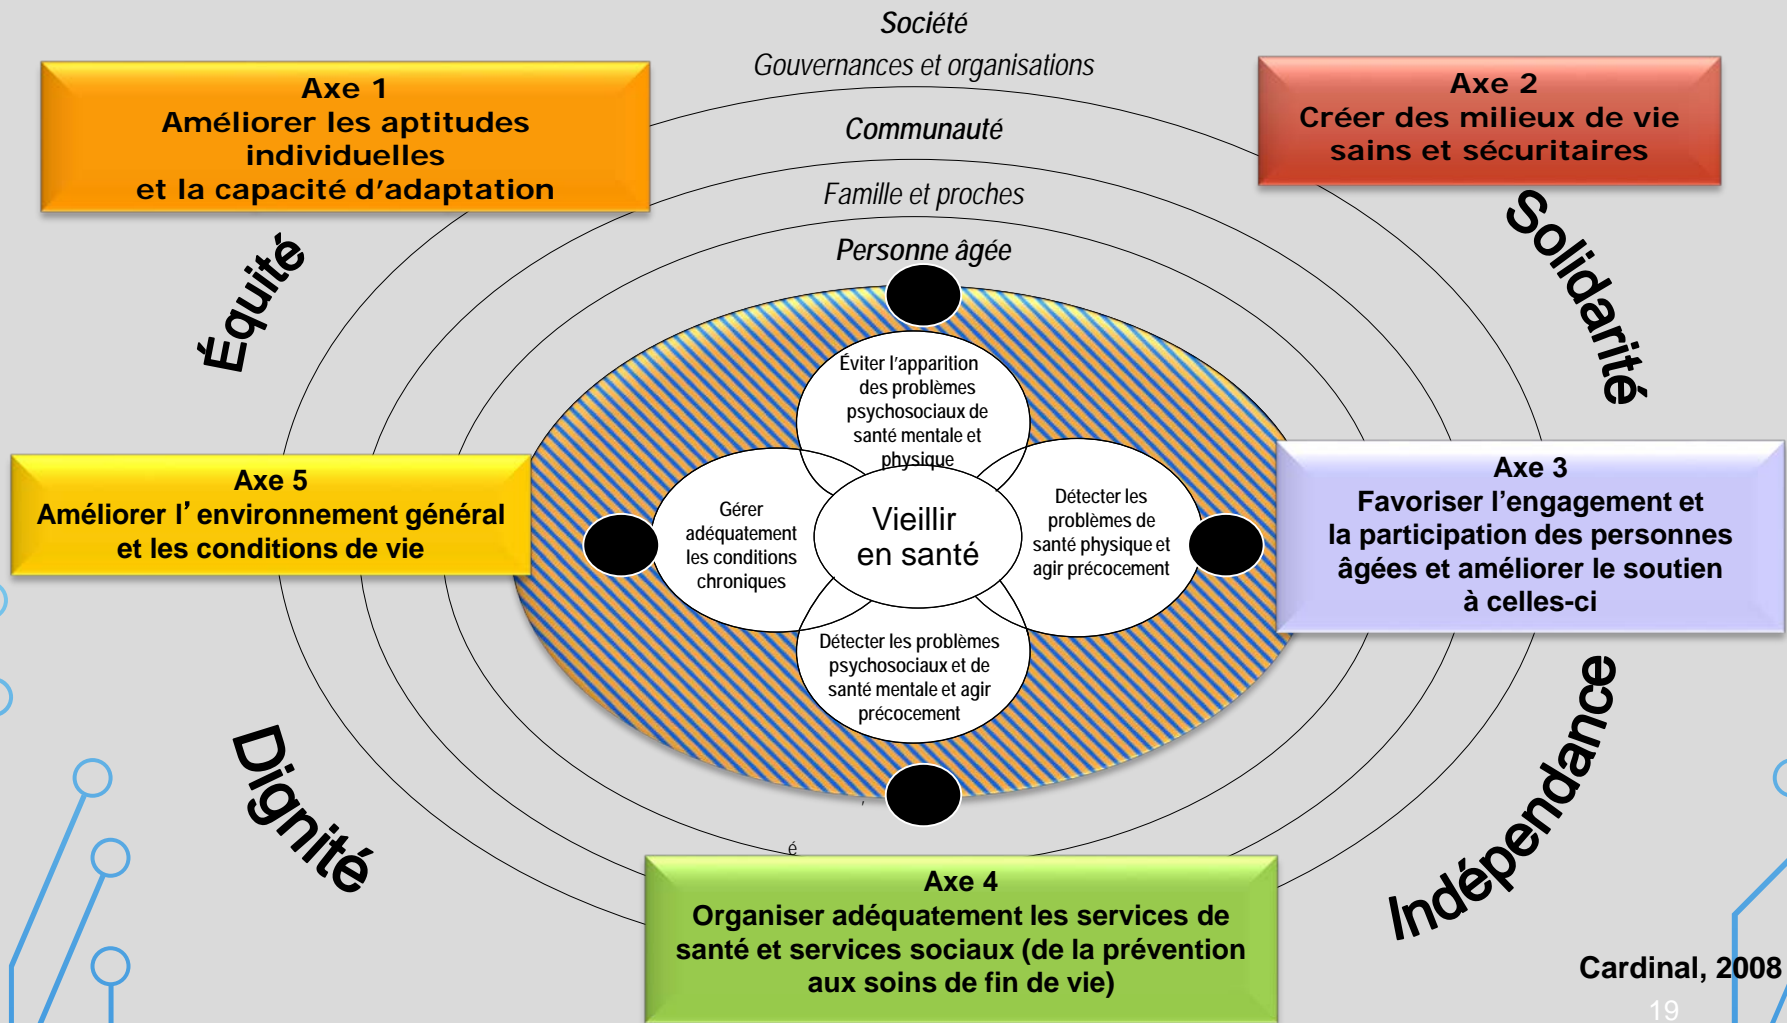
Société

Gouvernances et organisations

Communauté

Famille et proches

Personne âgée

Axe 1
Améliorer les aptitudes individuelles
et la capacité d'adaptation

Axe 2
Créer des milieux de vie sains et sécuritaires

Équité

Solidarité

Éviter l'apparition des problèmes psychosociaux de santé mentale et physique

Gérer adéquatement les conditions chroniques

Vieillir en santé

Détecter les problèmes de santé physique et agir précocement

Détecter les problèmes psychosociaux et de santé mentale et agir précocement

Axe 5
Améliorer l' environnement général et les conditions de vie

Axe 3
Favoriser l'engagement et la participation des personnes âgées et améliorer le soutien à celles-ci

Dignité

Indépendance

é

Axe 4
Organiser adéquatement les services de santé et services sociaux (de la prévention aux soins de fin de vie)

Cardinal, 2008

19